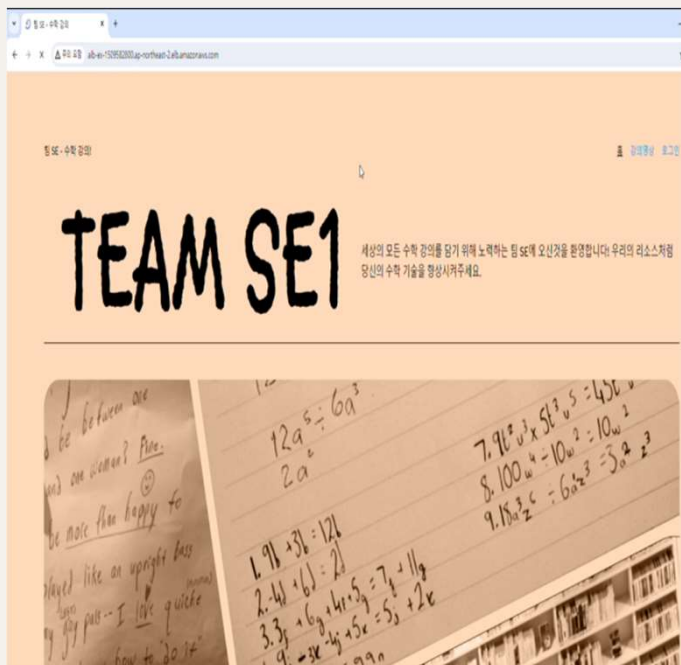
팀 SE - 수학 강의 ×  +

← → C  ⚠ 주의 요함  alb-ex-1529562600.ap-northeast-2.elb.amazonaws.com

팀 SE - 수학 강의

홈  강의영상  로그인

TEAM SE1

세상의 모든 수학 강의를 담기 위해 노력하는 팀 SE에 오신것을 환영합니다! 우리의 리소스처럼 당신의 수학 기술을 향상시켜주세요.

be between one
and one woman? Fine.
be more than happy to
played like an upright bass
my guy pals -- I love quicker
how to do it

$\frac{12a^5}{2a^2} = 6a^3$

$7. 9b^2 u^3 \times 5b^3 u^5 = 45b^5 u^8$
$8. 100w^4 \div 10w^2 = 10w^2$
$9. 18a^3 z^5 \div 6a^2 z^3 = 3a z^2$

$1. 9b + 3b = 12b$
$2. -4j + 6j = 2j$
$3. 3g + 6g + 4 + 5g = 7g + 11g$
$4. -3x - 4j + 5x = 5j + 2x$